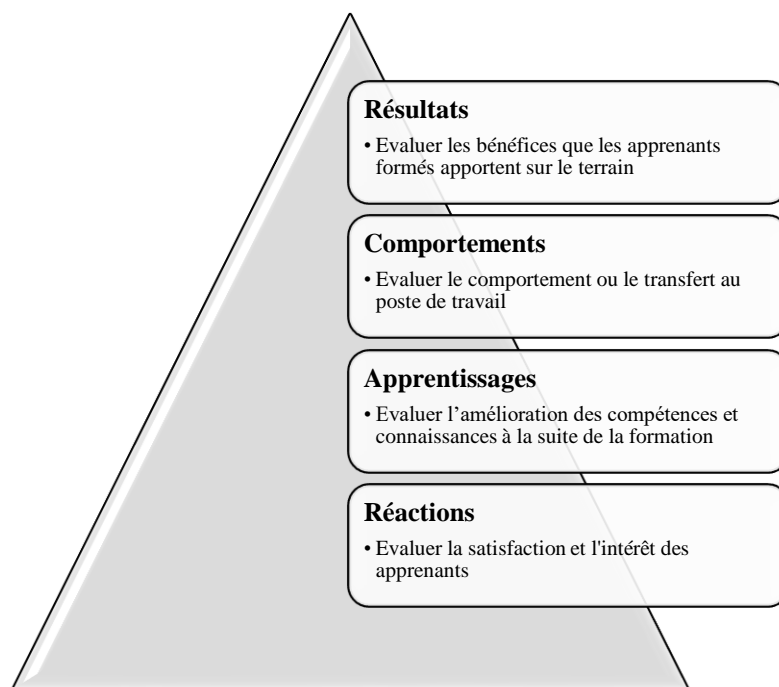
**Résultats**

• Evaluer les bénéfices que les apprenants formés apportent sur le terrain

**Comportements**

• Evaluer le comportement ou le transfert au poste de travail

**Apprentissages**

• Evaluer l’amélioration des compétences et connaissances à la suite de la formation

**Réactions**

• Evaluer la satisfaction et l'intérêt des apprenants